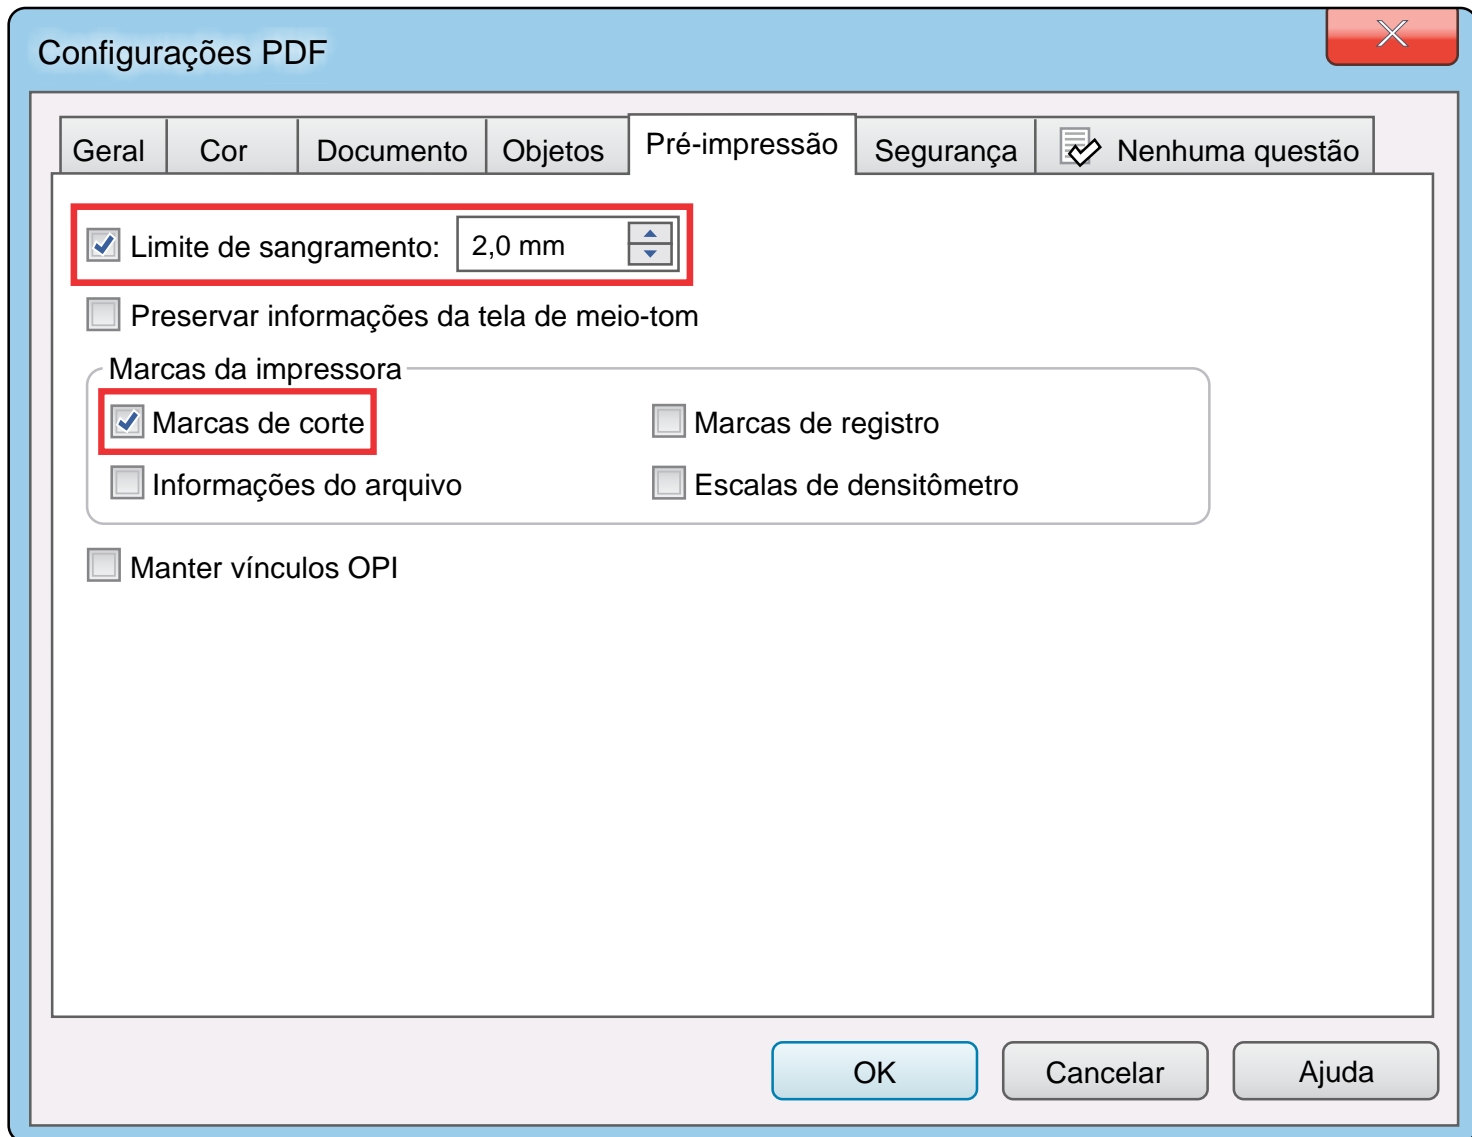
Configurações PDF

Geral | Cor | Documento | Objetos | Pré-impressão | Segurança | Nenhuma questão

Limite de sangramento: 2,0 mm

Preservar informações da tela de meio-tom

Marcas da impressora

Marcas de corte

Marcas de registro

Informações do arquivo

Escalas de densitômetro

Manter vínculos OPI

OK

Cancelar

Ajuda